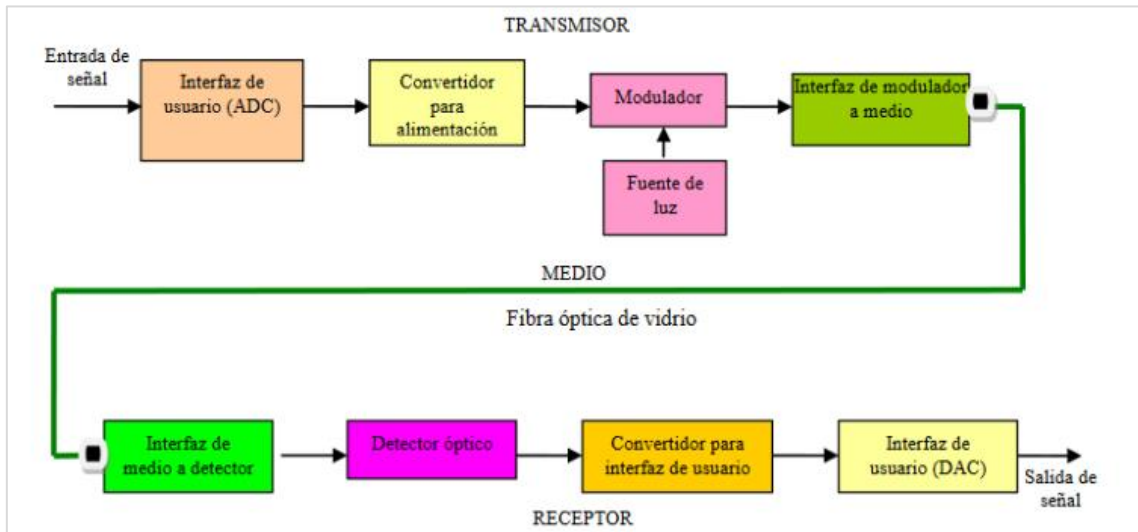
TRANSMISOR

Entrada de señal

Interfaz de usuario (ADC)

Convertidor para alimentación

Modulador

Interfaz de modulador a medio

Fuente de luz

MEDIO

Fibra óptica de vidrio

Interfaz de medio a detector

Detector óptico

Convertidor para interfaz de usuario

Interfaz de usuario (DAC)

Salida de señal

RECEPTOR